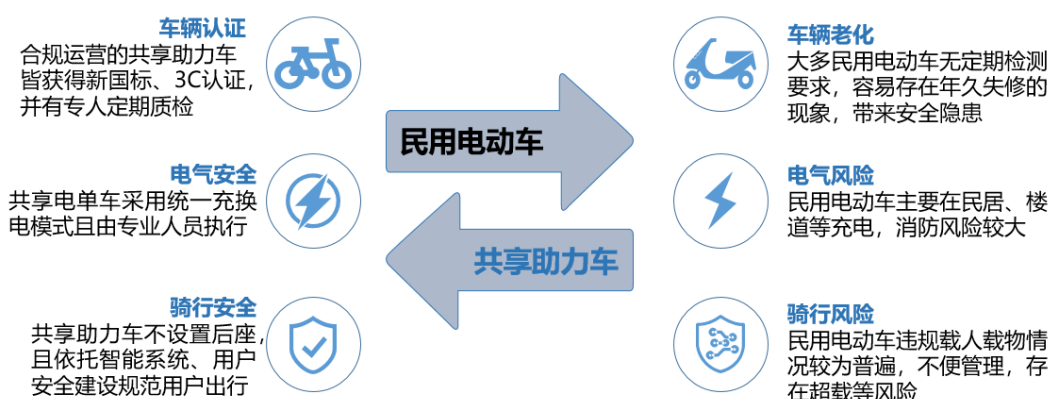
车辆认证
合规运营的共享助力车皆获得新国标、3C认证，并有专人定期质检

电气安全
共享电单车采用统一充换电模式且由专业人员执行

骑行安全
共享助力车不设置后座，且依托智能系统、用户安全建设规范用户出行

民用电动车

共享助力车

车辆老化
大多民用电动车无定期检测要求，容易存在年久失修的现象，带来安全隐患

电气风险
民用电动车主要在民居、楼道等充电，消防风险较大

骑行风险
民用电动车违规载人载物情况较为普遍，不便管理，存在超载等风险